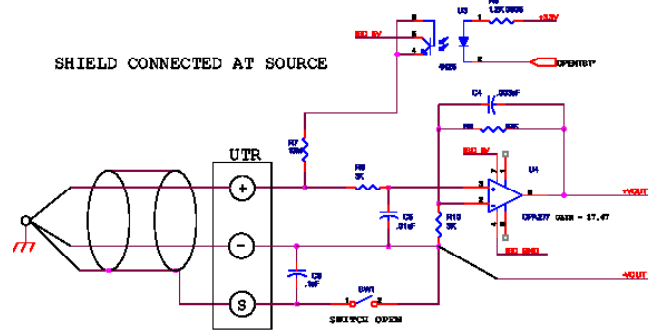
SHIELD CONNECTED AT SOURCE

ISO 5V
6
5
4
U3
R6
1.5K 0805
+3.3V
1
2
OPENTST*
4N25

C4
.033uF
R8
82K
R7
10M
ISO 5V
U4
R5
3K
C5
.01uF
R13
3K
OPA277 Gain = 17.47
+VOUT
ISO GND
-VOUT

UTR
+
-
S
C3
.1uF
SW1
SWITCH OPEN